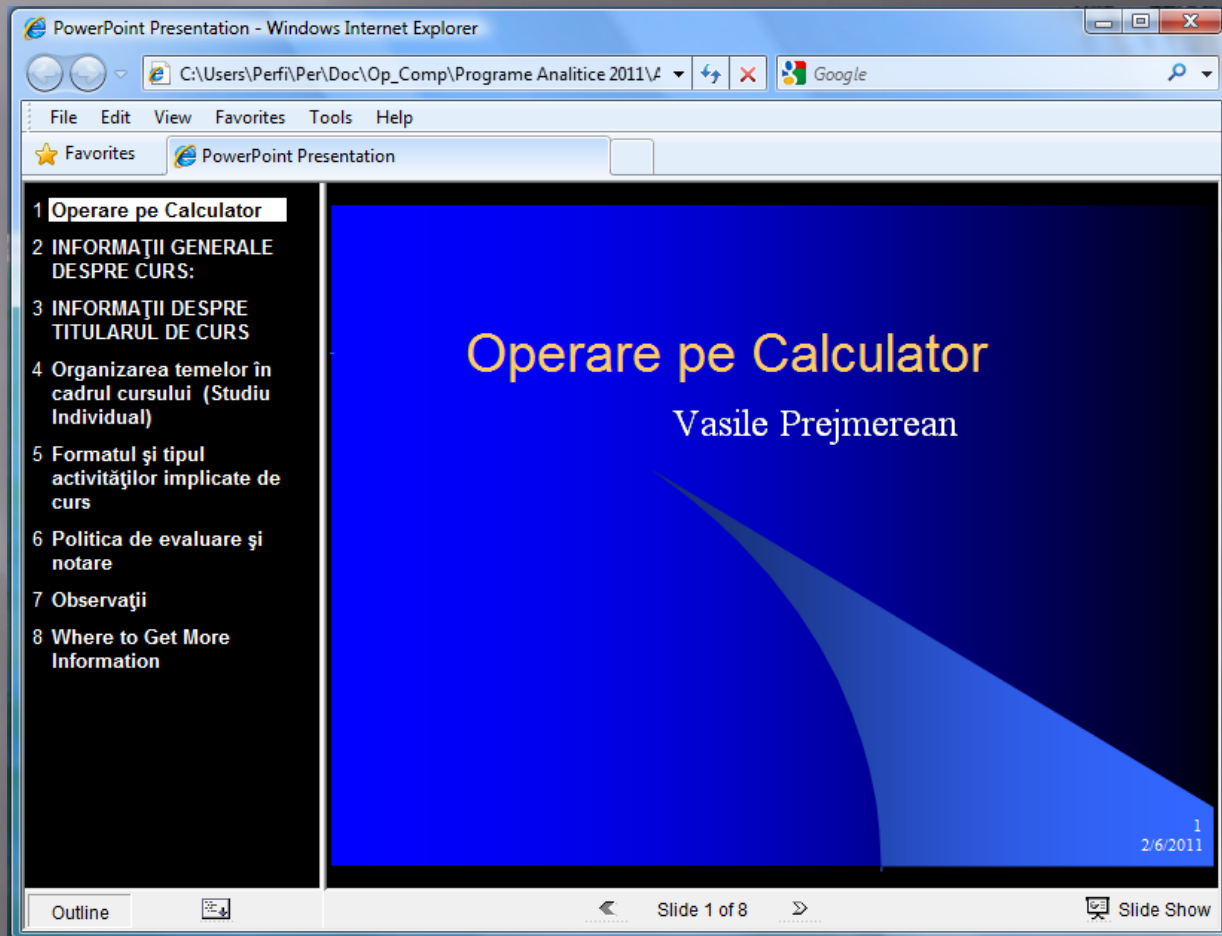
PowerPoint Presentation - Windows Internet Explorer

C:\Users\Perfi\Per\Doc\Op_Comp\Programe Analitice 2011\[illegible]

Google

File Edit View Favorites Tools Help

Favorites

PowerPoint Presentation

1 Operare pe Calculator

2 INFORMAŢII GENERALE DESPRE CURS:

3 INFORMAŢII DESPRE TITULARUL DE CURS

4 Organizarea temelor în cadrul cursului (Studiu Individual)

5 Formatul şi tipul activităţilor implicate de curs

6 Politica de evaluare şi notare

7 Observaţii

8 Where to Get More Information

Operare pe Calculator

Vasile Prejmerean

1
2/6/2011

Outline

Slide 1 of 8

Slide Show